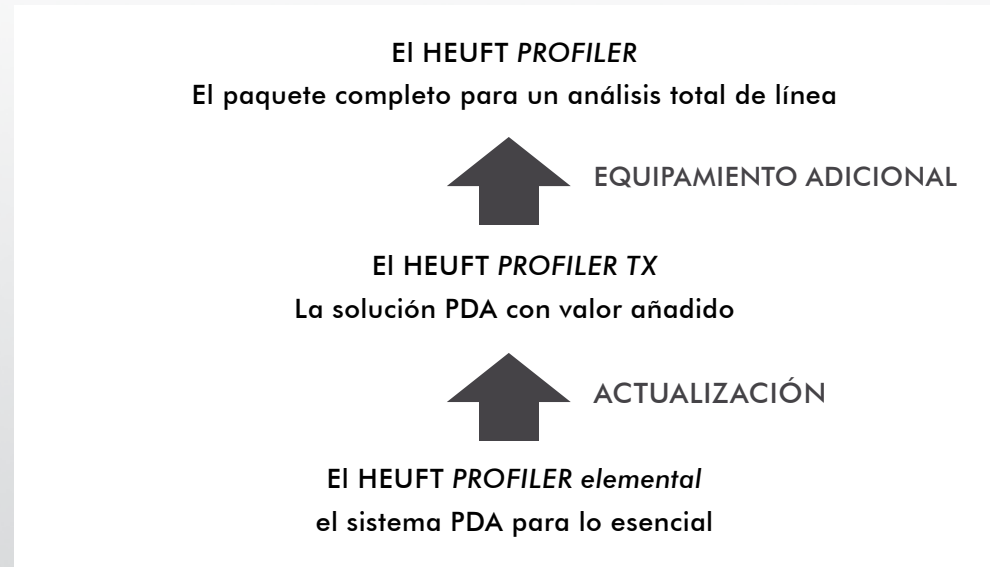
El HEUFT *PROFILER*

El paquete completo para un análisis total de línea

EQUIPAMIENTO ADICIONAL

El HEUFT *PROFILER TX*

La solución PDA con valor añadido

ACTUALIZACIÓN

El HEUFT *PROFILER elemental*

el sistema PDA para lo esencial